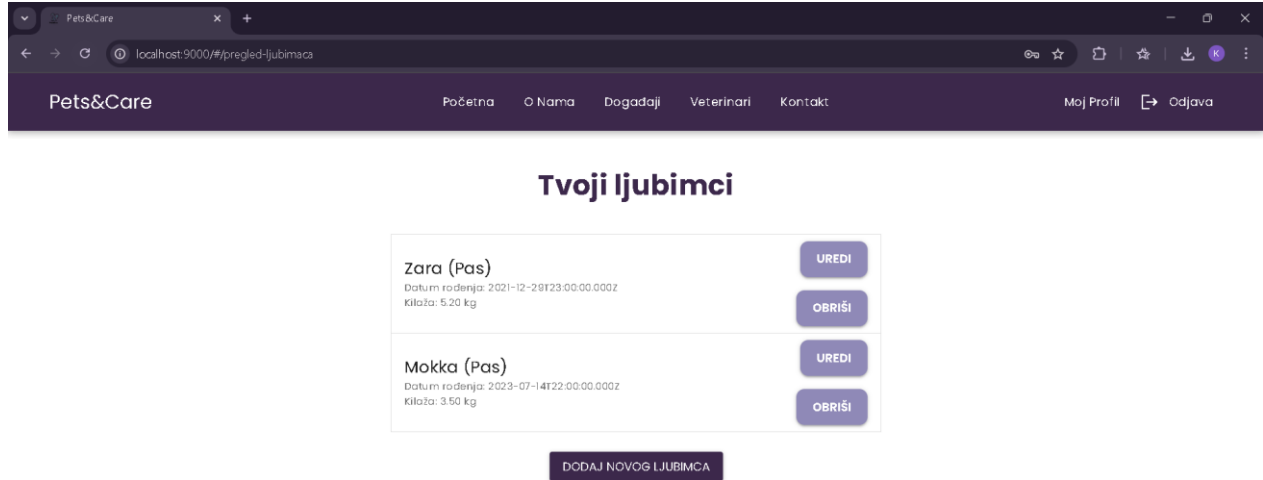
Pets&Care

localhost:9000/#/pregled-ljubimaca

K

Pets&Care

Početna O Nama Događaji Veterinari Kontakt

Moj Profil Odjava

Tvoji ljubimci

Zara (Pas)
Datum rođenja: 2021-12-29T23:00:00.000Z
Kilaža: 5.20 kg

UREDI

OBRIŠI

Mokka (Pas)
Datum rođenja: 2023-07-14T22:00:00.000Z
Kilaža: 3.50 kg

UREDI

OBRIŠI

DODAJ NOVOG LJUBIMCA